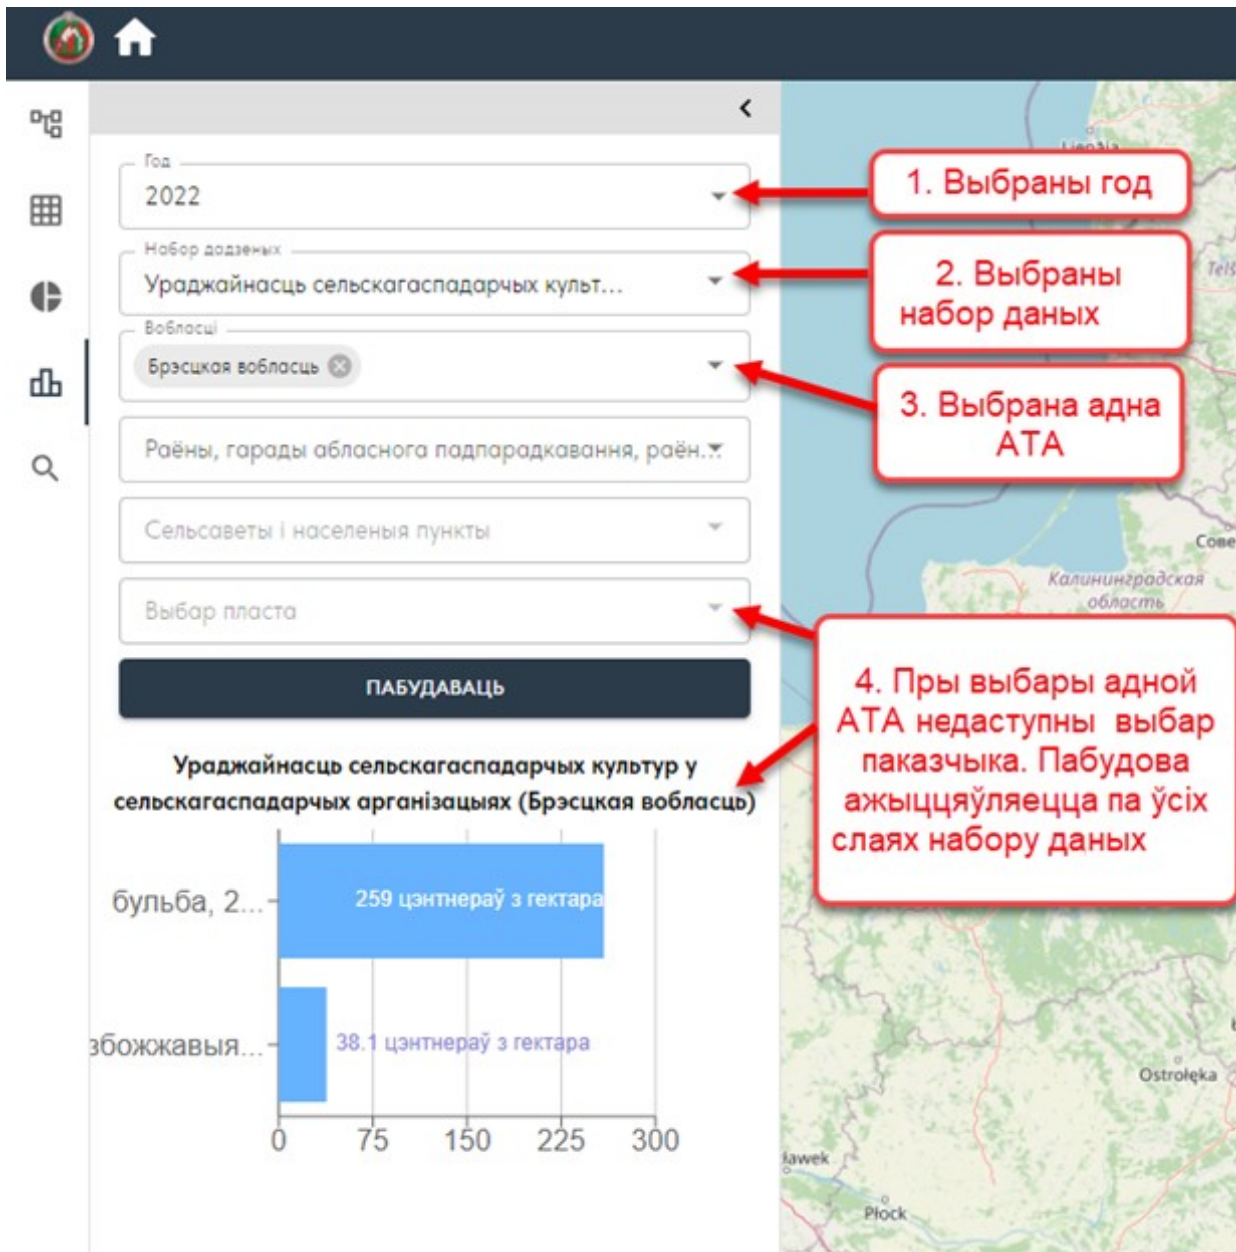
Год
2022

Набор дадзеных
Ураджайнасць сельскагаспадарчых культ...

Вобласці
Брэсцкая вобласць

Раёны, гарады абласнога падпарадкавання, раён...

Сельсаветы і населеныя пункты

Выбар пласта

ПАБУДАВАЦЬ

Ураджайнасць сельскагаспадарчых культур у сельскагаспадарчых арганізацыях (Брэсцкая вобласць)

бульба, 2...
259 цэнтнераў з гектара

збожжавыя...
38.1 цэнтнераў з гектара

0 75 150 225 300

1. Выбраны год

2. Выбраны набор даных

3. Выбрана адна АТА

4. Пры выбары адной АТА недаступны выбар паказчыка. Пабудова ажыццяўляецца па ўсіх слаях набору даных

Liepāja
Tels
Сове
Калининградская область
Ostrołęka
Włocławek
Płock